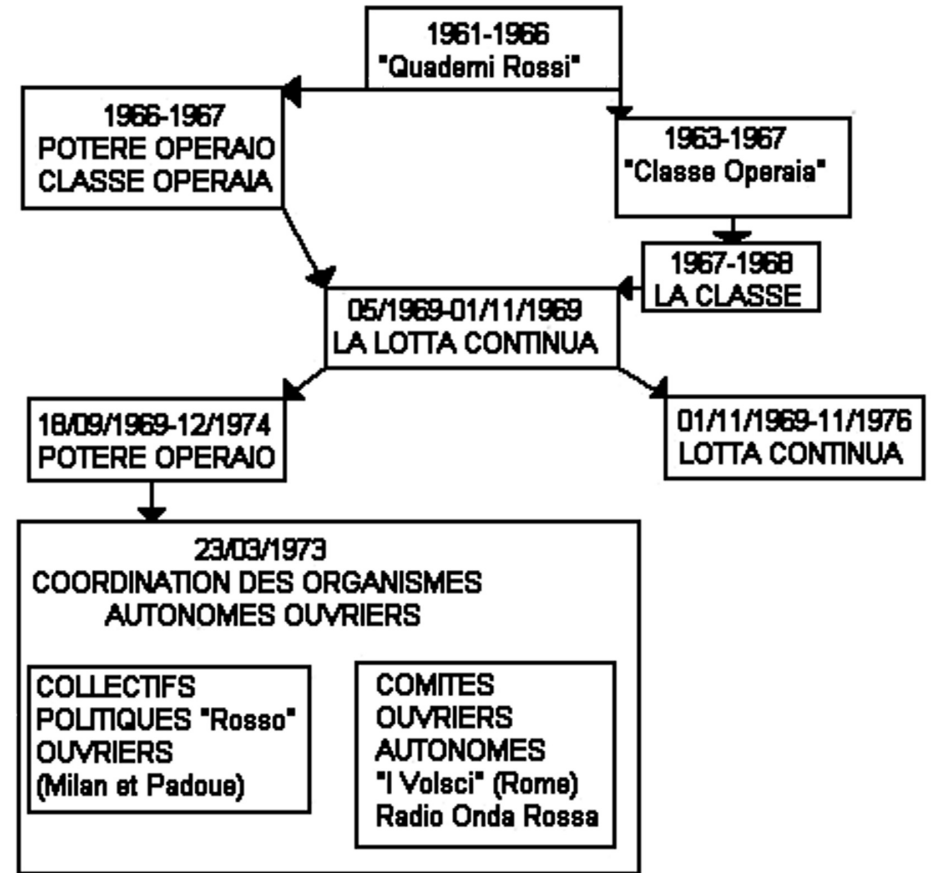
1961-1966
"Quaderni Rossi"

1966-1967
POTERE OPERAIO
CLASSE OPERAIA

1963-1967
"Classe Operaia"

1967-1968
LA CLASSE

05/1969-01/11/1969
LA LOTTA CONTINUA

18/09/1969-12/1974
POTERE OPERAIO

01/11/1969-11/1976
LOTTA CONTINUA

23/03/1973
COORDINATION DES ORGANISMES AUTONOMES OUVRIERS

COLLECTIFS POLITIQUES "Rosso" OUVRIERS (Milan et Padoue)

COMITES OUVRIERS AUTONOMES "I Volsci" (Rome) Radio Onda Rossa